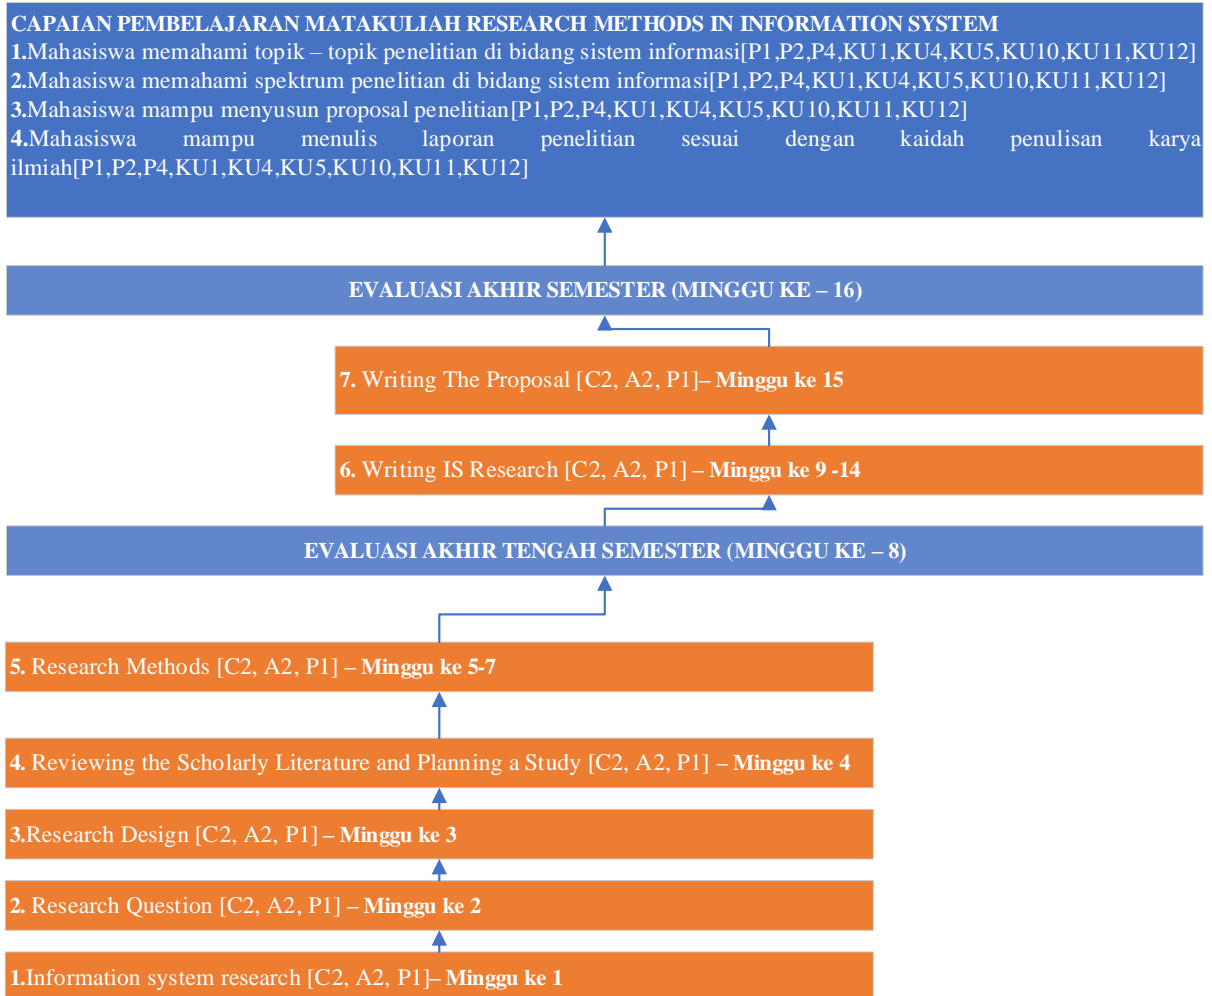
CAPAIAN PEMBELAJARAN MATAKULIAH RESEARCH METHODS IN INFORMATION SYSTEM
1.Mahasiswa memahami topik – topik penelitian di bidang sistem informasi[P1,P2,P4,KU1,KU4,KU5,KU10,KU11,KU12]
2.Mahasiswa memahami spektrum penelitian di bidang sistem informasi[P1,P2,P4,KU1,KU4,KU5,KU10,KU11,KU12]
3.Mahasiswa mampu menyusun proposal penelitian[P1,P2,P4,KU1,KU4,KU5,KU10,KU11,KU12]
4.Mahasiswa mampu menulis laporan penelitian sesuai dengan kaidah penulisan karya ilmiah[P1,P2,P4,KU1,KU4,KU5,KU10,KU11,KU12]

EVALUASI AKHIR SEMESTER (MINGGU KE – 16)

7. Writing The Proposal [C2, A2, P1]– Minggu ke 15

6. Writing IS Research [C2, A2, P1] – Minggu ke 9 -14

EVALUASI AKHIR TENGAH SEMESTER (MINGGU KE – 8)

5. Research Methods [C2, A2, P1] – Minggu ke 5-7

4. Reviewing the Scholarly Literature and Planning a Study [C2, A2, P1] – Minggu ke 4

3.Research Design [C2, A2, P1] – Minggu ke 3

2. Research Question [C2, A2, P1] – Minggu ke 2

1.Information system research [C2, A2, P1]– Minggu ke 1